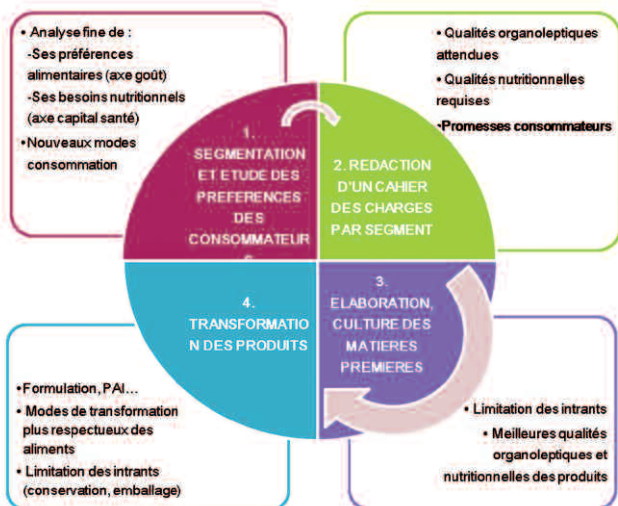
• Analyse fine de :
-Ses préférences alimentaires (axe goût)
-Ses besoins nutritionnels (axe capital santé)
•Nouveaux modes consommation

• Qualités organoleptiques attendues
• Qualités nutritionnelles requises
•Promesses consommateurs

1. SEGMENTATION ET ETUDE DES PREFERENCES DES CONSOMMATEURS

2. REDACTION D'UN CAHIER DES CHARGES PAR SEGMENT

4. TRANSFORMATION DES PRODUITS

3. ELABORATION, CULTURE DES MATIERES PREMIERES

•Formulation, PAI…
• Modes de transformation plus respectueux des aliments
• Limitation des intrants (conservation, emballage)

• Limitation des intrants
• Meilleures qualités organoleptiques et nutritionnelles des produits